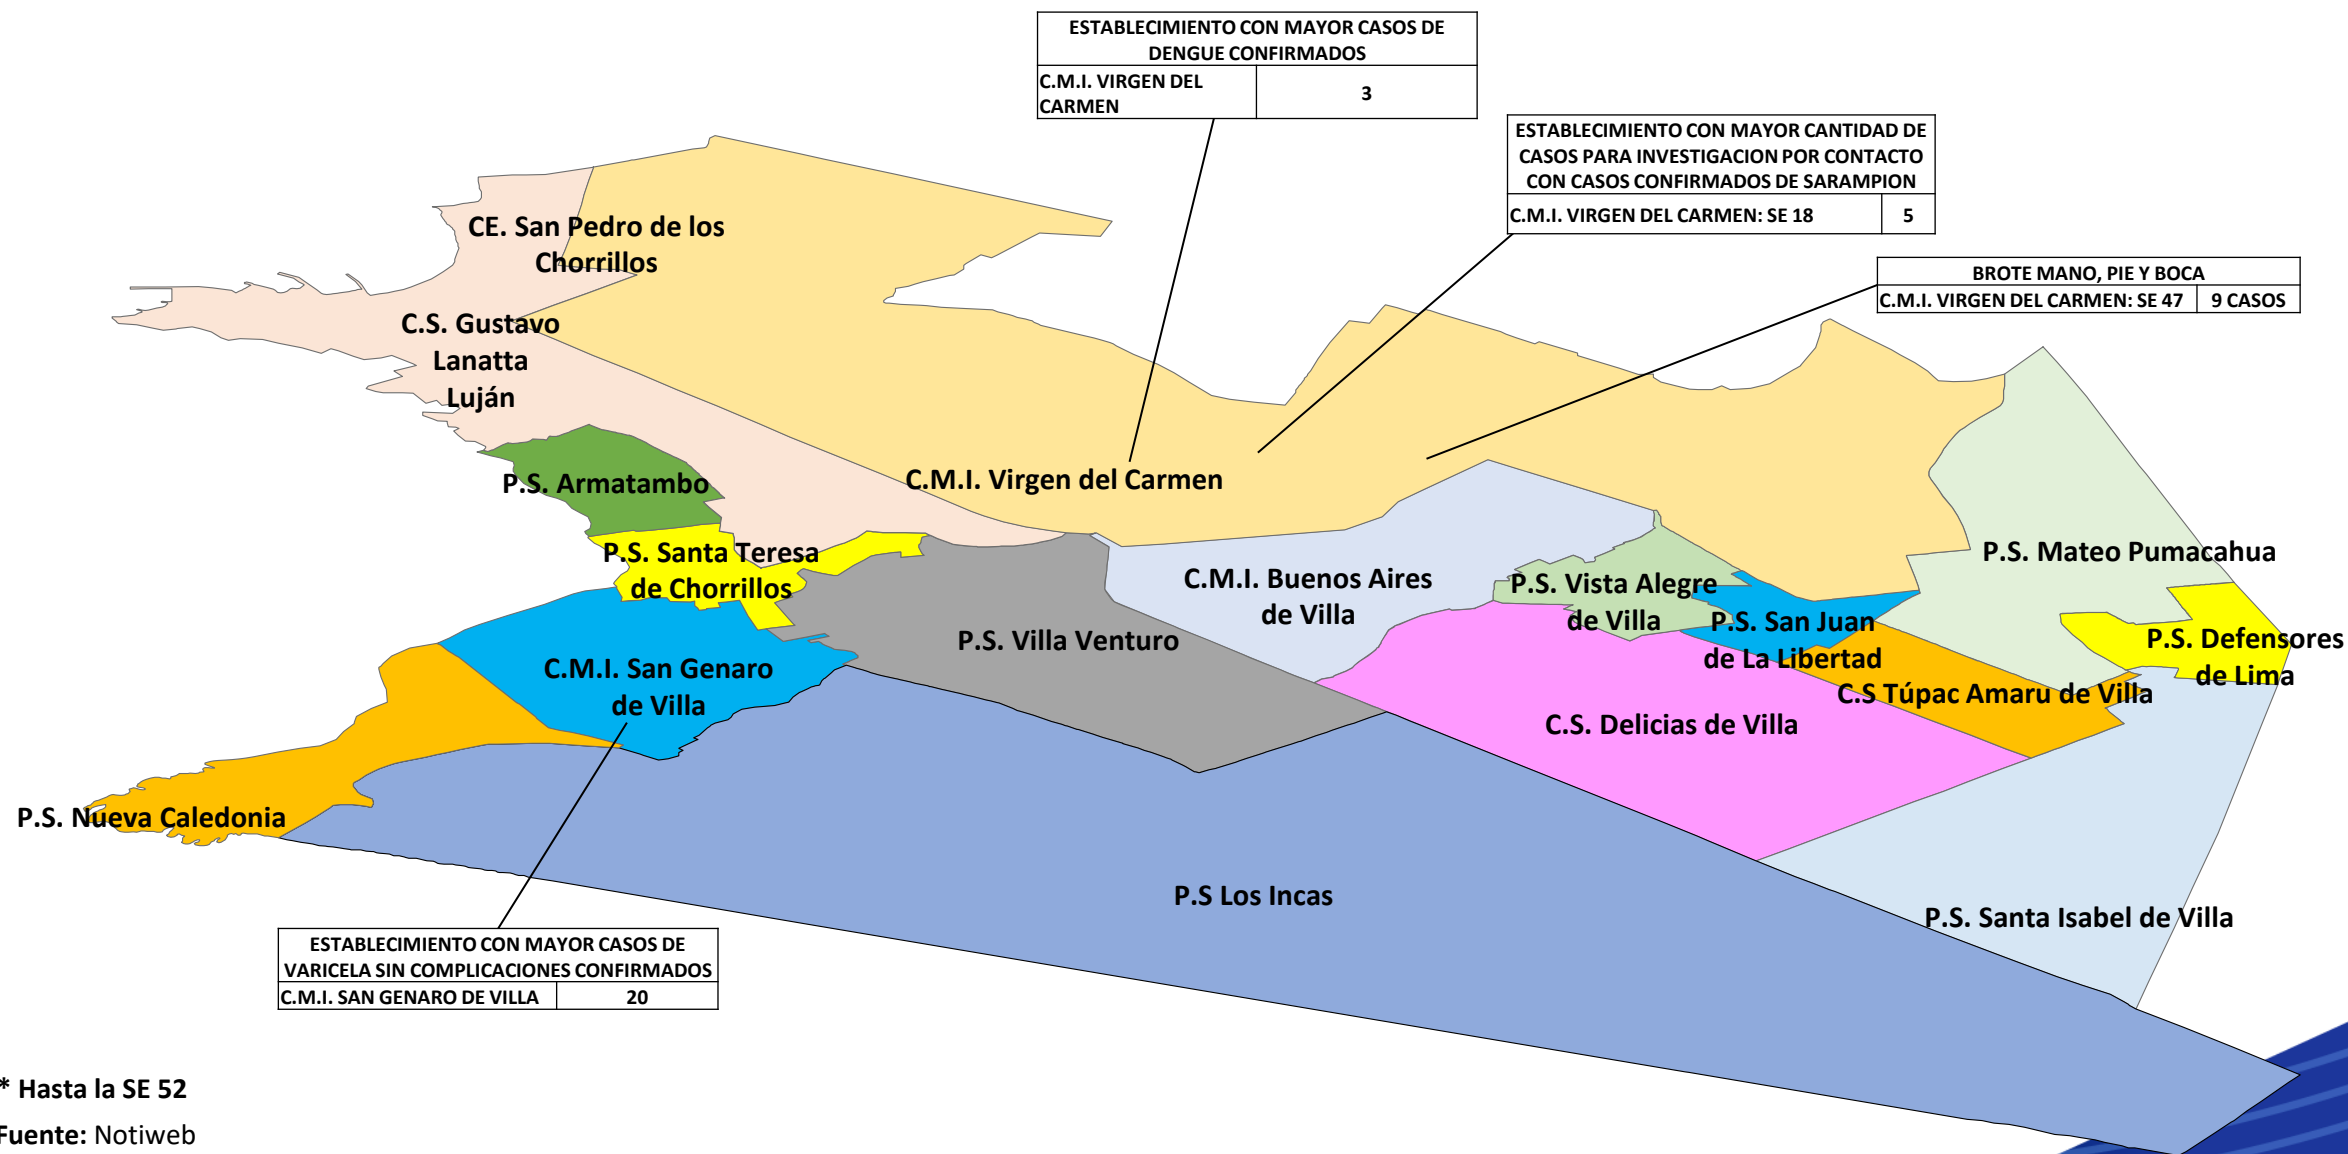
| ESTABLECIMIENTO CON MAYOR CASOS DE DENGUE CONFIRMADOS | |
|---|---|
| C.M.I. VIRGEN DEL CARMEN | 3 |

| ESTABLECIMIENTO CON MAYOR CANTIDAD DE CASOS PARA INVESTIGACION POR CONTACTO CON CASOS CONFIRMADOS DE SARAMPION | |
|---|---|
| C.M.I. VIRGEN DEL CARMEN: SE 18 | 5 |

| BROTE MANO, PIE Y BOCA | |
|---|---|
| C.M.I. VIRGEN DEL CARMEN: SE 47 | 9 CASOS |

CE. San Pedro de los Chorrillos

C.S. Gustavo Lanatta Luján

P.S. Armatambo

C.M.I. Virgen del Carmen

P.S. Santa Teresa de Chorrillos

C.M.I. Buenos Aires de Villa

P.S. Vista Alegre de Villa

P.S. Mateo Pumacahua

P.S. San Juan de La Libertad

P.S. Defensores de Lima

P.S. Villa Venturo

C.M.I. San Genaro de Villa

C.S Túpac Amaru de Villa

C.S. Delicias de Villa

P.S. Nueva Caledonia

P.S Los Incas

P.S. Santa Isabel de Villa

| ESTABLECIMIENTO CON MAYOR CASOS DE VARICELA SIN COMPLICACIONES CONFIRMADOS | |
|---|---|
| C.M.I. SAN GENARO DE VILLA | 20 |

* Hasta la SE 52

Fuente: Notiweb